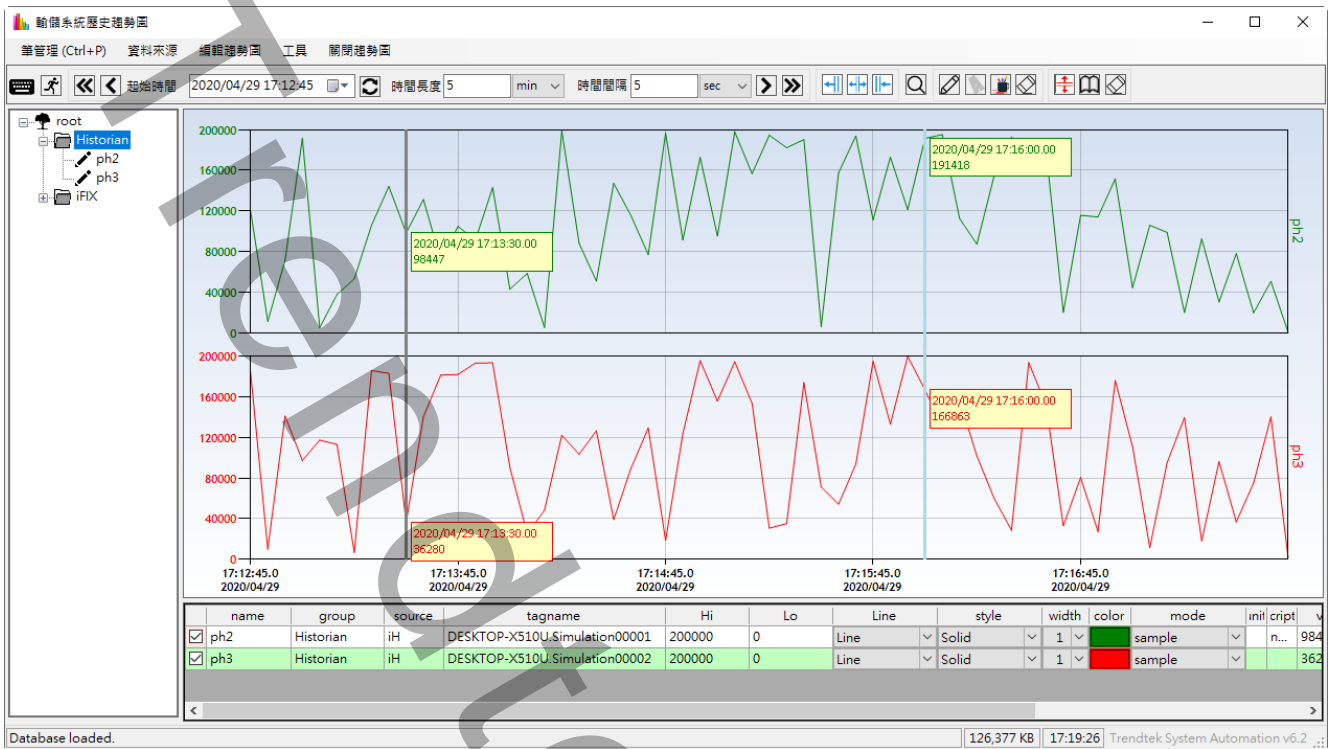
軸儀系統歷史趨勢圖

筆管理 (Ctrl+P) 資料來源 編輯趨勢圖 工具 關閉趨勢圖

起始時間 2020/04/29 17:12:45 時間長度 5 min 時間間隔 5 sec

root
Historian
ph2
ph3
iFIX

200000
160000
120000
80000
40000
0

ph2

2020/04/29 17:13:30.00
98447

2020/04/29 17:16:00.00
191418

200000
160000
120000
80000
40000
0

ph3

2020/04/29 17:16:00.00
166863

2020/04/29 17:13:30.00
36280

17:12:45.0
2020/04/29
17:13:45.0
2020/04/29
17:14:45.0
2020/04/29
17:15:45.0
2020/04/29
17:16:45.0
2020/04/29

| | name | group | source | tagname | Hi | Lo | Line | style | width | color | mode | ini | cript | v |
|---|---|---|---|---|---|---|---|---|---|---|---|---|---|---|
| ☑ | ph2 | Historian | iH | DESKTOP-X510U.Simulation00001 | 200000 | 0 | Line | Solid | 1 | | sample | | n... | 984 |
| ☑ | ph3 | Historian | iH | DESKTOP-X510U.Simulation00002 | 200000 | 0 | Line | Solid | 1 | | sample | | | 362 |

Database loaded. 126,377 KB 17:19:26 Trendtek System Automation v6.2

Trendtek